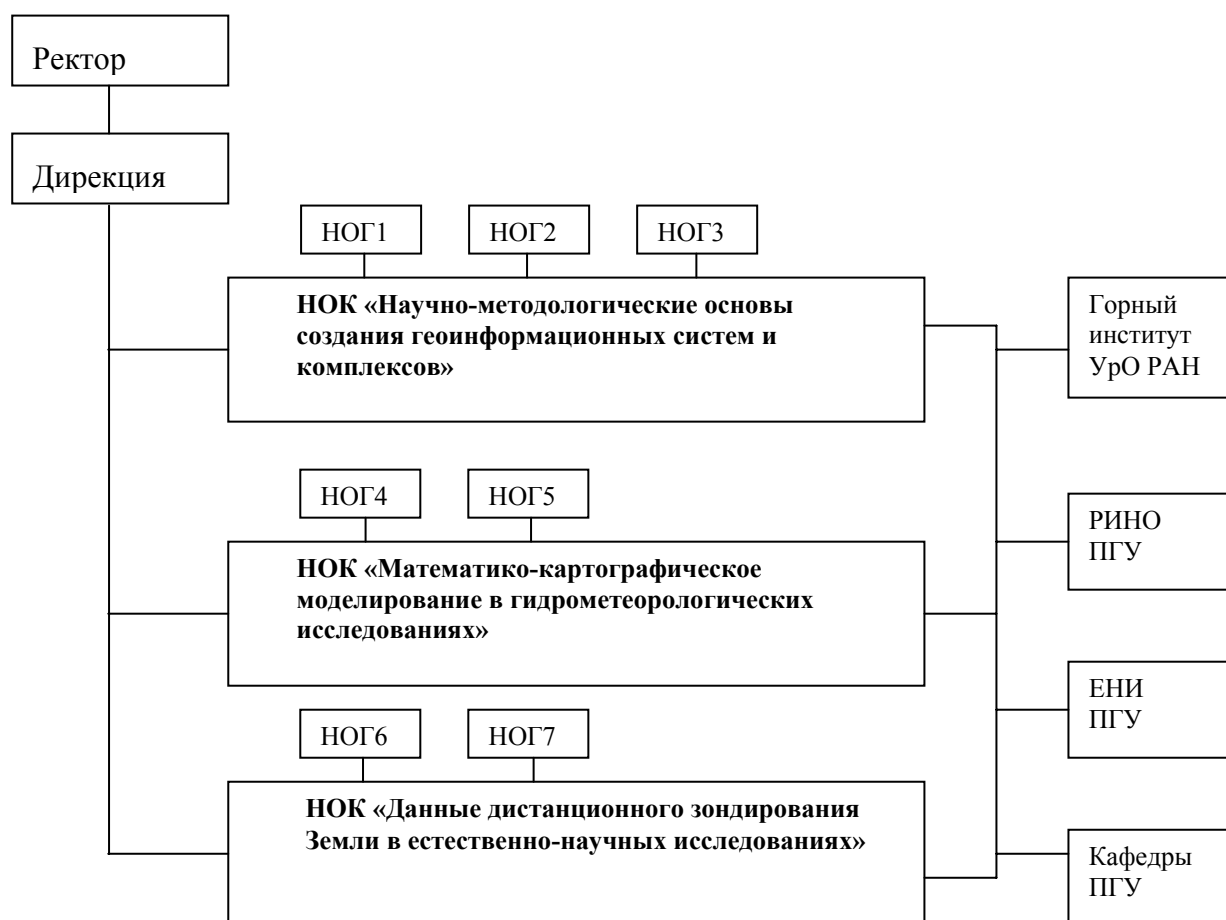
Ректор

Дирекция

НОГ1

НОГ2

НОГ3

НОК «Научно-методологические основы создания геоинформационных систем и комплексов»

Горный институт УрО РАН

НОГ4

НОГ5

НОК «Математико-картографическое моделирование в гидрометеорологических исследованиях»

РИНО ПГУ

ЕНИ ПГУ

НОГ6

НОГ7

НОК «Данные дистанционного зондирования Земли в естественно-научных исследованиях»

Кафедры ПГУ